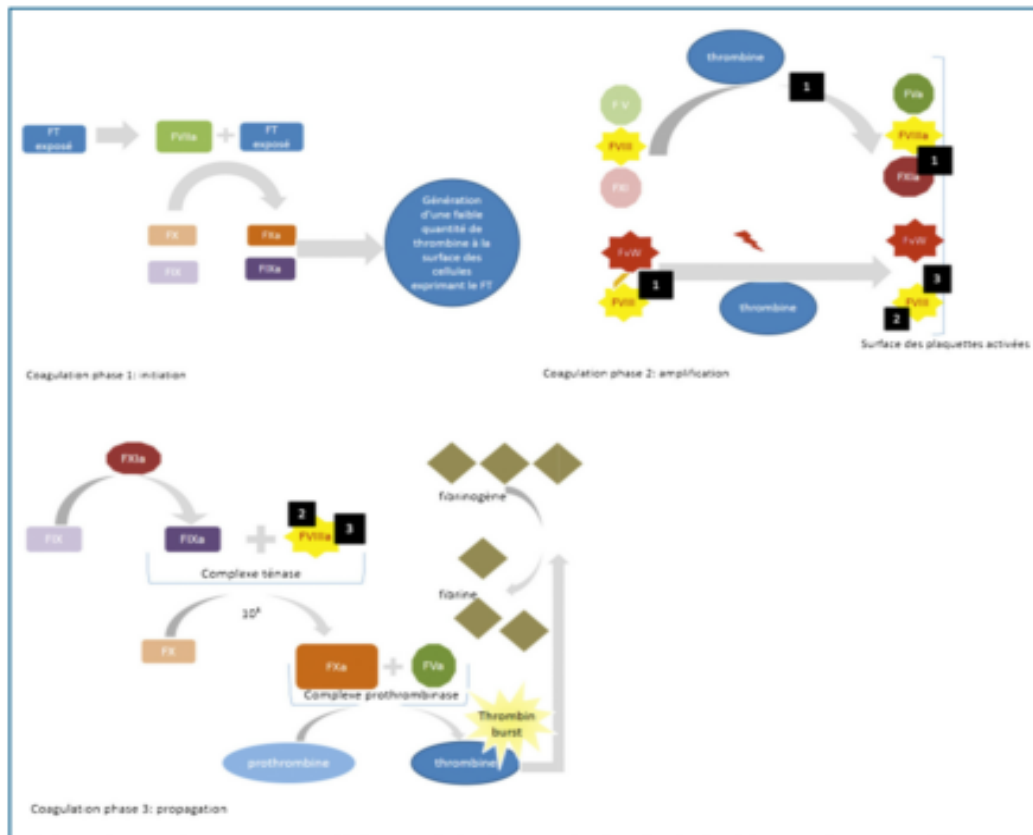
FT exposé

FVIIa + FT exposé

FX FXa

FIX FIXa

Génération d'une faible quantité de thrombine à la surface des cellules exprimant le FT

Coagulation phase 1: initiation

thrombine

1

FV

FVIII

FXI

FVa

FVIIIa

1

FXIa

FvW

1

FVIII

thrombine

FvW

3

FVIII

2

Surface des plaquettes activées

Coagulation phase 2: amplification

FXIa

FIX

FIXa + 2 FVIIIa 3

Complexe ténase

$10^6$

FX

FXa + FVa

Complexe prothrombinase

fibrinogène

fibrine

Thrombin burst

prothrombine

thrombine

Coagulation phase 3: propagation